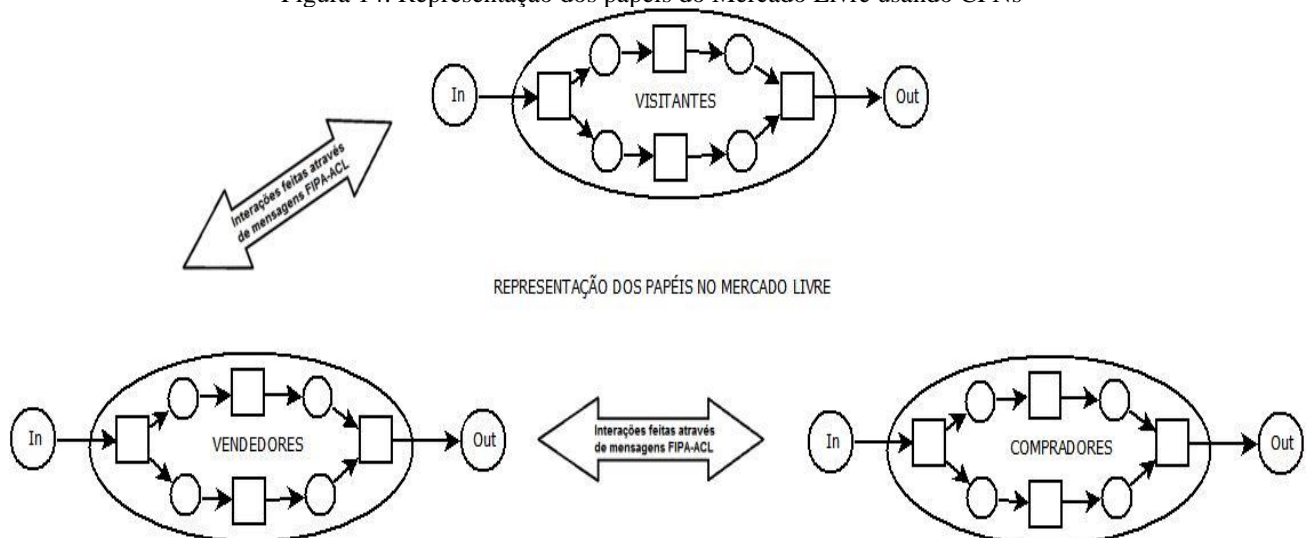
Figura 14: Representação dos papéis do Mercado Livre usando CPNs

In

VISITANTES

Out

Interações feitas através de mensagens FIPA-ACL

REPRESENTAÇÃO DOS PAPÉIS NO MERCADO LIVRE

In

VENDEDORES

Out

Interações feitas através de mensagens FIPA-ACL

In

COMPRADORES

Out